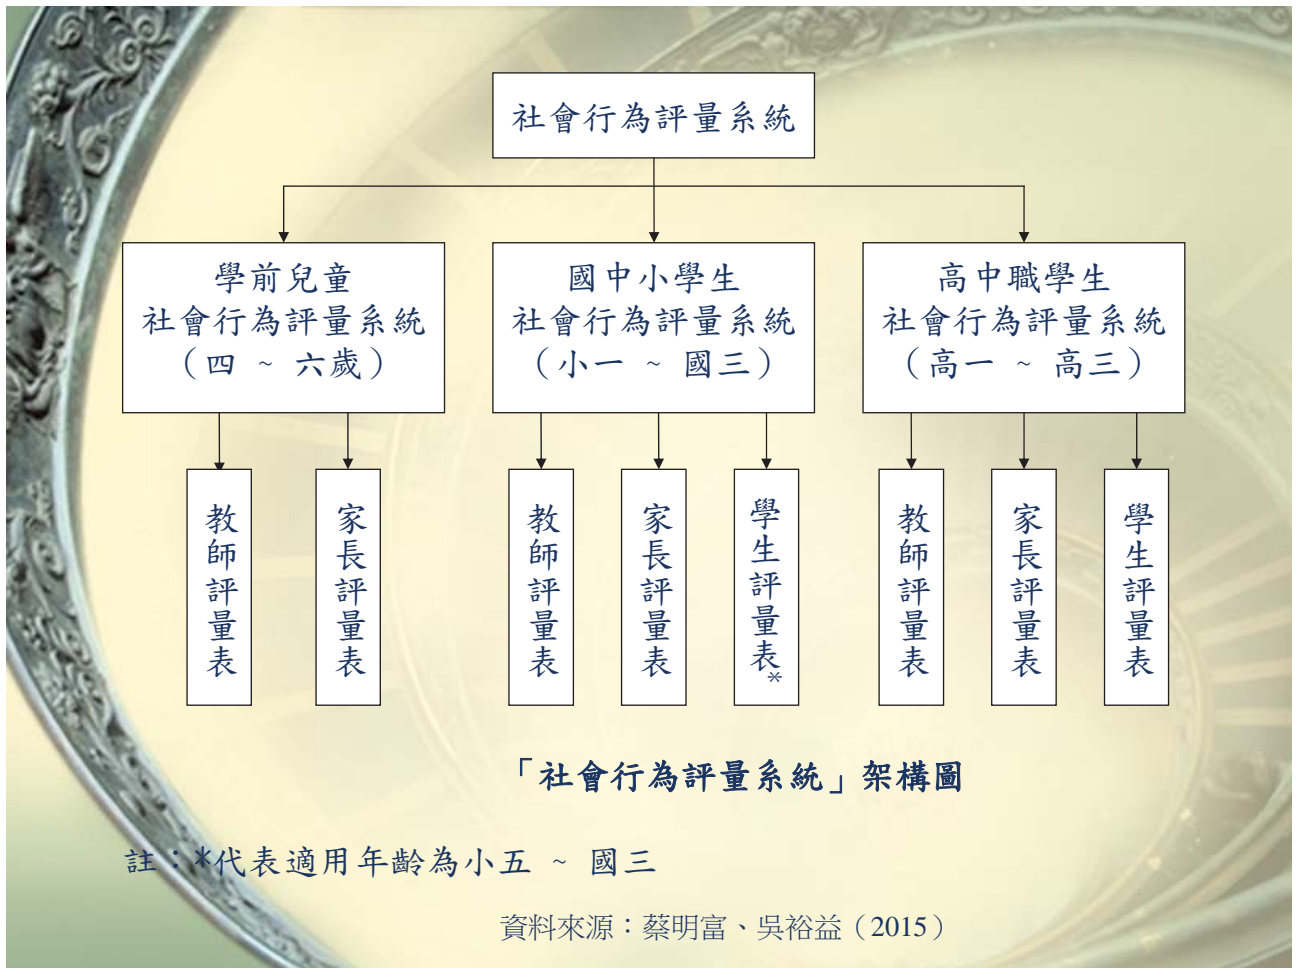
社會行為評量系統

學前兒童
社會行為評量系統
（四 ~ 六歲）

國中小學生
社會行為評量系統
（小一 ~ 國三）

高中職學生
社會行為評量系統
（高一 ~ 高三）

教師評量表

家長評量表

教師評量表

家長評量表

學生評量表*

教師評量表

家長評量表

學生評量表

「社會行為評量系統」架構圖

註：*代表適用年齡為小五 ~ 國三

資料來源：蔡明富、吳裕益（2015）